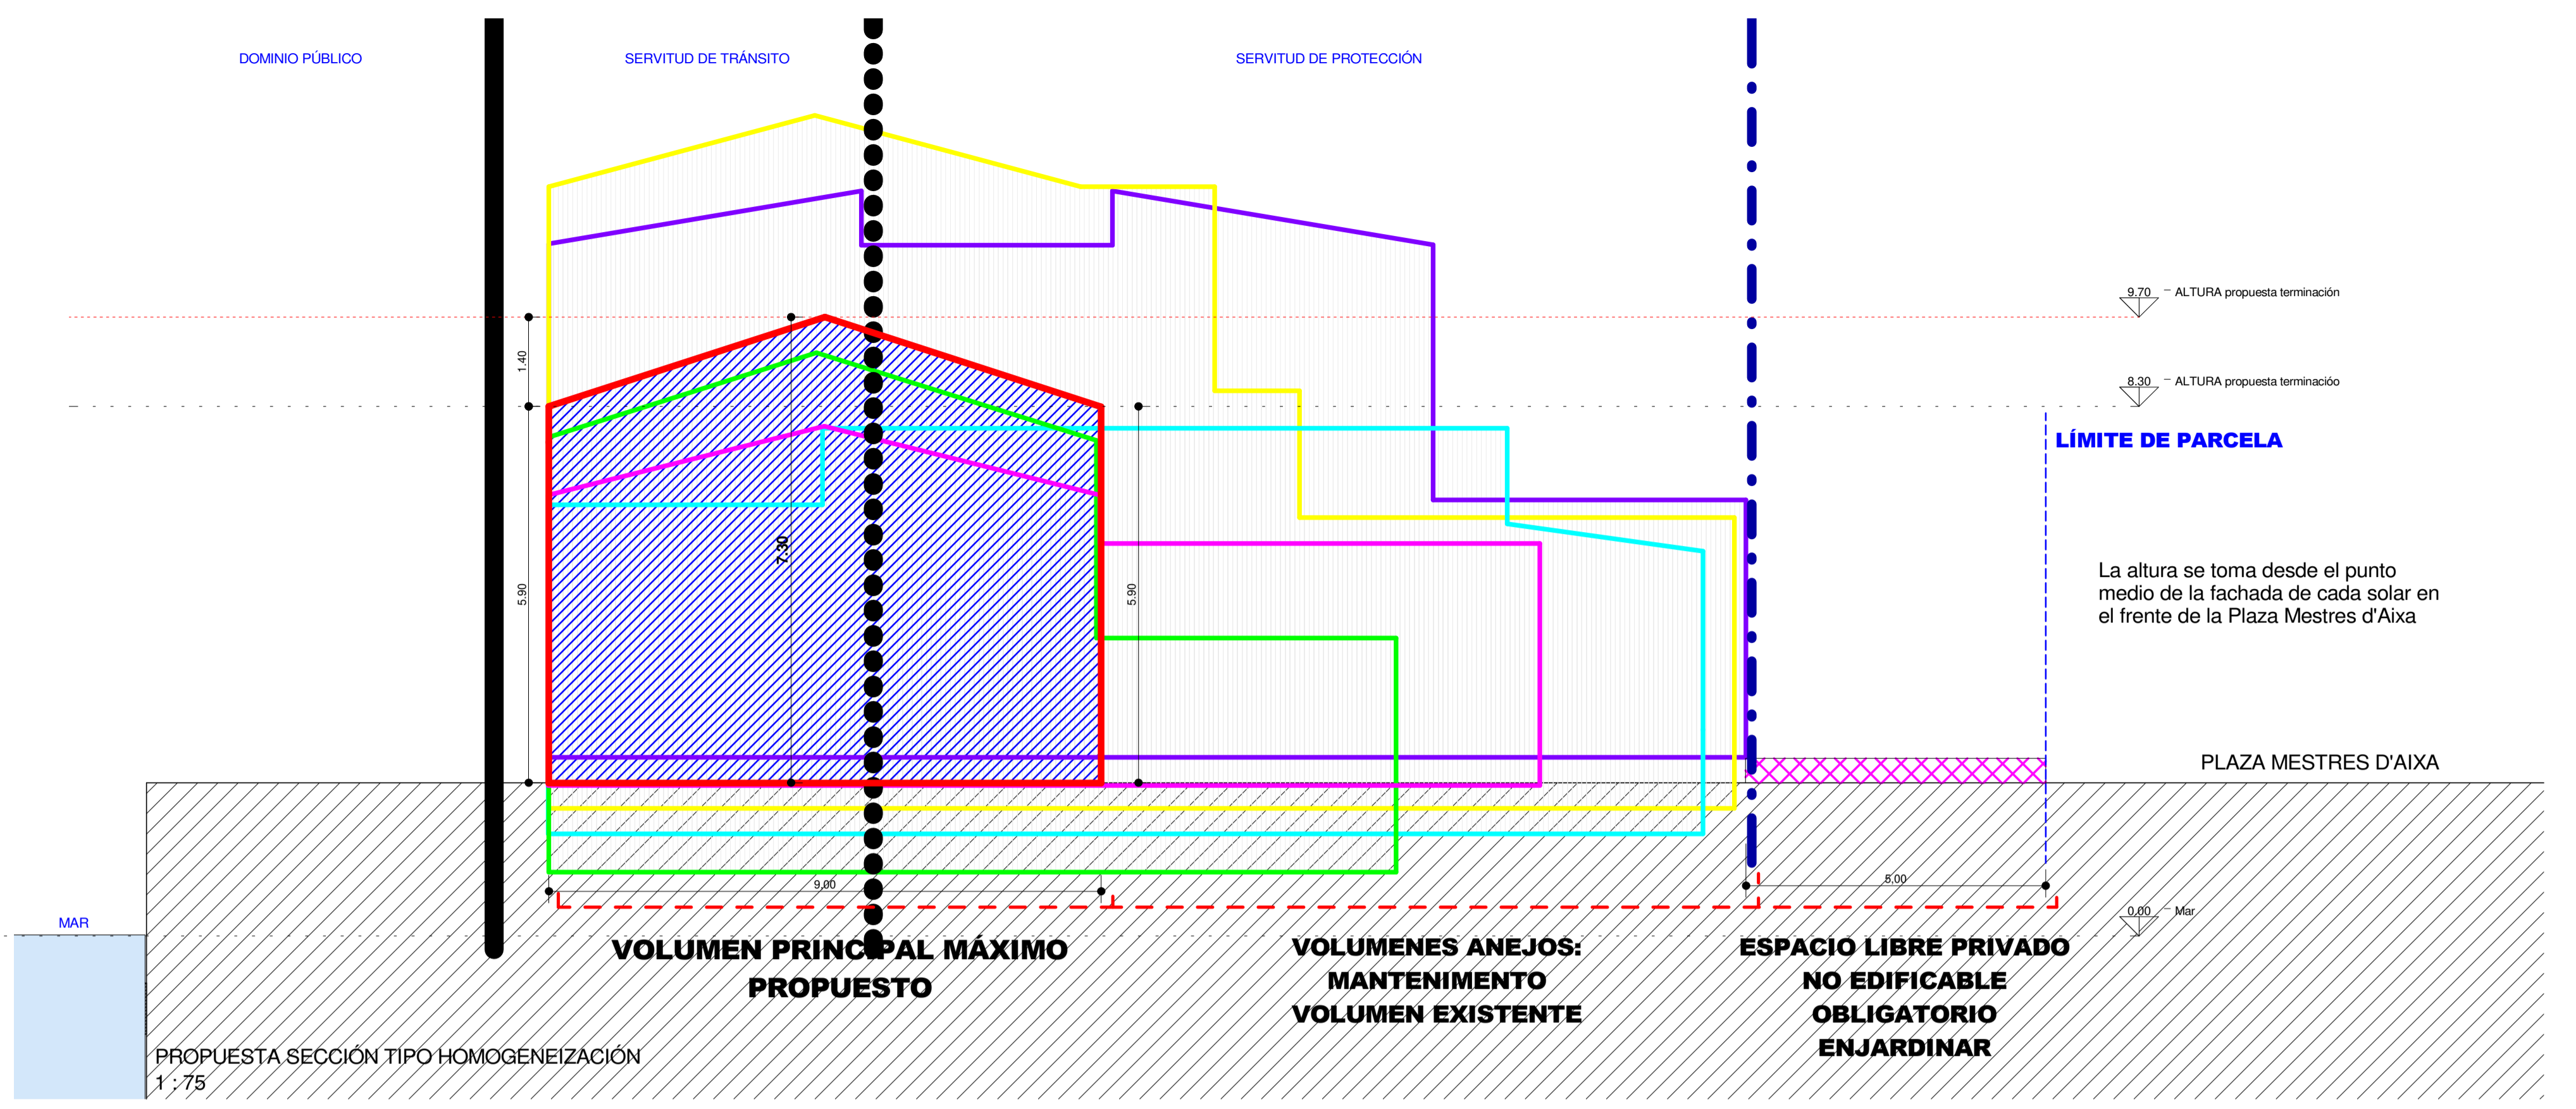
DOMINIO PÚBLICO

SERVITUD DE TRÁNSITO

SERVITUD DE PROTECCIÓN

9.70 ALTURA propuesta terminación

8.30 ALTURA propuesta terminacióo

LÍMITE DE PARCELA

1.40

5.90

7.30

5.90

La altura se toma desde el punto medio de la fachada de cada solar en el frente de la Plaza Mestres d'Aixa

PLAZA MESTRES D'AIXA

9,00

5,00

0,00 Mar

MAR

VOLUMEN PRINCIPAL MÁXIMO PROPUESTO

VOLUMENES ANEJOS: MANTENIMENTO VOLUMEN EXISTENTE

ESPACIO LIBRE PRIVADO NO EDIFICABLE OBLIGATORIO ENJARDINAR

PROPUESTA SECCIÓN TIPO HOMOGENEIZACIÓN
1 : 75